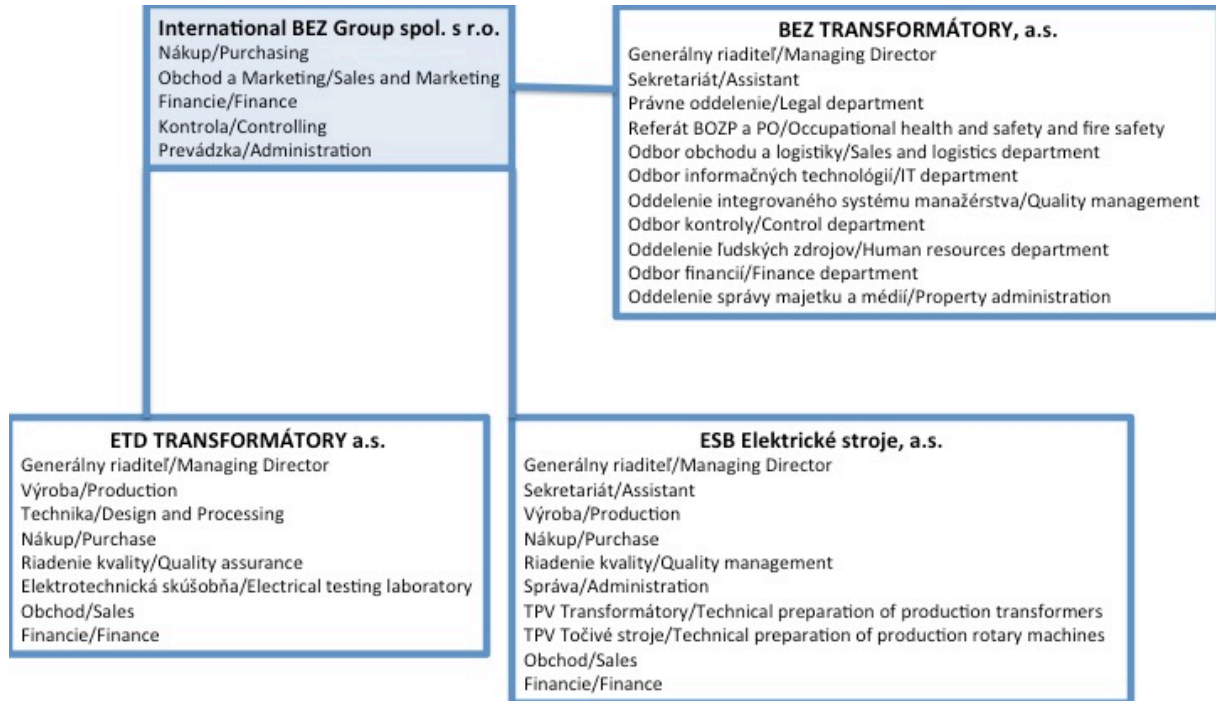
International BEZ Group spol. s r.o.
Nákup/Purchasing
Obchod a Marketing/Sales and Marketing
Financie/Finance
Kontrola/Controlling
Prevádzka/Administration

BEZ TRANSFORMÁTORY, a.s.
Generálny riaditeľ/Managing Director
Sekretariát/Assistant
Právne oddelenie/Legal department
Referát BOZP a PO/Occupational health and safety and fire safety
Odbor obchodu a logistiky/Sales and logistics department
Odbor informačných technológií/IT department
Oddelenie integrovaného systému manažérstva/Quality management
Odbor kontroly/Control department
Oddelenie ľudských zdrojov/Human resources department
Odbor financií/Finance department
Oddelenie správy majetku a médií/Property administration

ETD TRANSFORMÁTORY a.s.
Generálny riaditeľ/Managing Director
Výroba/Production
Technika/Design and Processing
Nákup/Purchase
Riadenie kvality/Quality assurance
Elektrotechnická skúšobňa/Electrical testing laboratory
Obchod/Sales
Financie/Finance

ESB Elektrické stroje, a.s.
Generálny riaditeľ/Managing Director
Sekretariát/Assistant
Výroba/Production
Nákup/Purchase
Riadenie kvality/Quality management
Správa/Administration
TPV Transformátory/Technical preparation of production transformers
TPV Točivé stroje/Technical preparation of production rotary machines
Obchod/Sales
Financie/Finance